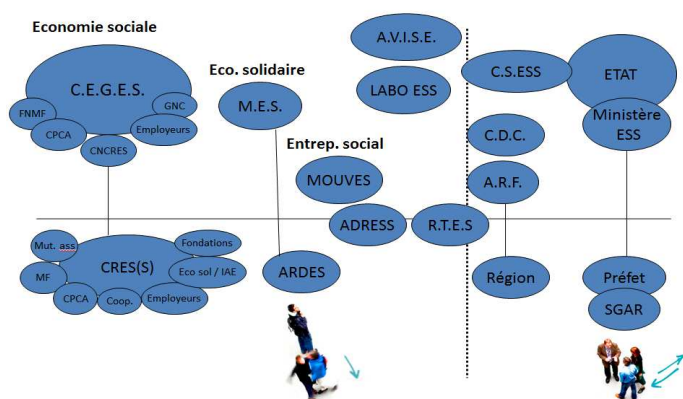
Economie sociale

C.E.G.E.S.

FNMF

GNC

CPCA

Employeurs

CNCRES

Eco. solidaire

M.E.S.

A.V.I.S.E.

LABO ESS

Entrep. social

MOUVES

C.S.ESS

ETAT

Ministère ESS

C.D.C.

A.R.F.

Mut. ass.

Fondations

CRES(S)

MF

Eco sol / IAE

CPCA

Coop.

Employeurs

ADRESS

R.T.E.S

ARDES

Région

Préfet

SGAR